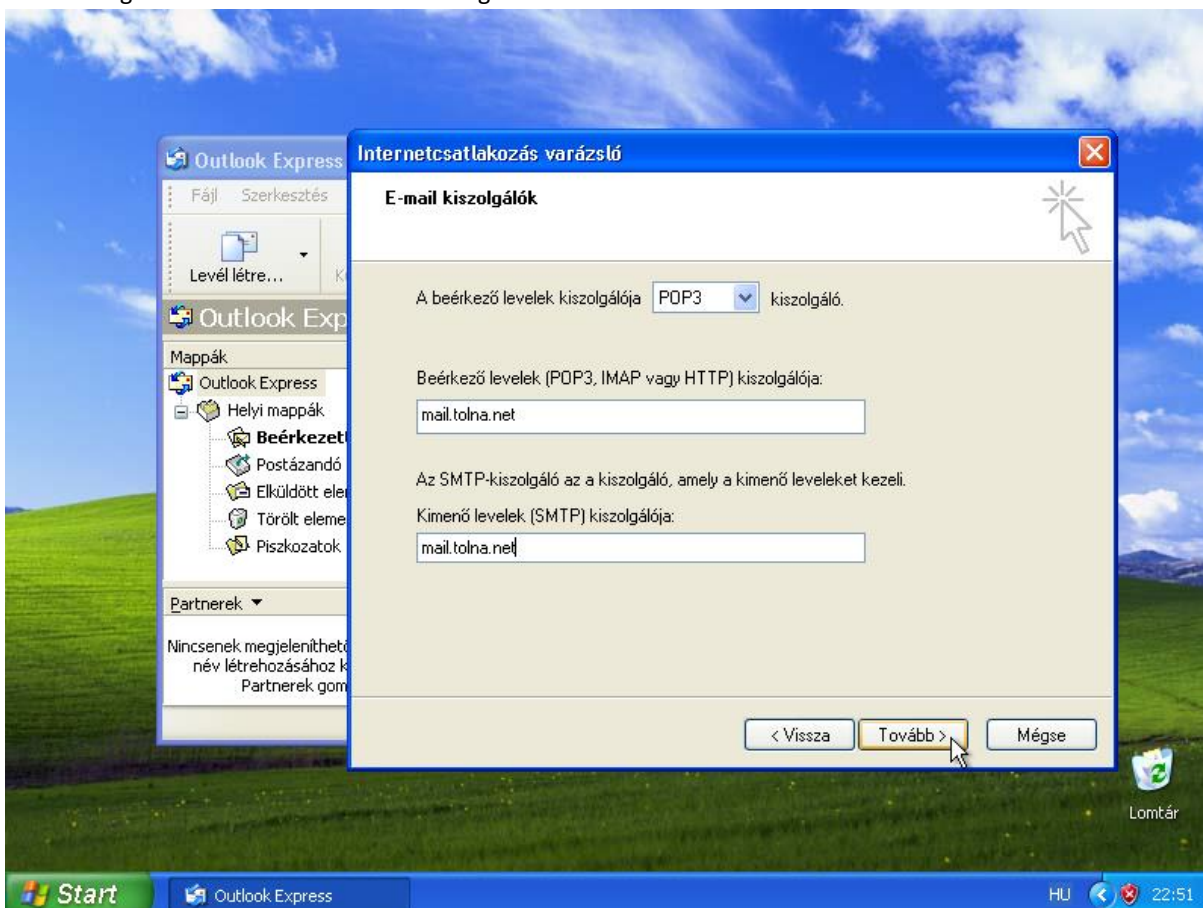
Outlook Express
Fájl Szerkesztés
Levél létre...
Outlook Exp
Mappák
Outlook Express
Helyi mappák
Beérkezett
Postázandó
Elküldött ele
Törölt eleme
Piszkozatok
Partnerek ▼
Nincsenek megjeleníthet
név létrehozásához k
Partnerek gom

Internetcsatlakozás varázsló
E-mail kiszolgálók

A beérkező levelek kiszolgálója POP3 kiszolgáló.

Beérkező levelek (POP3, IMAP vagy HTTP) kiszolgálója:
mail.tolna.net

Az SMTP-kiszolgáló az a kiszolgáló, amely a kimenő leveleket kezeli.
Kimenő levelek (SMTP) kiszolgálója:
mail.tolna.net

< Vissza
Tovább >
Mégse

Lomtár

Start
Outlook Express
HU 22:51